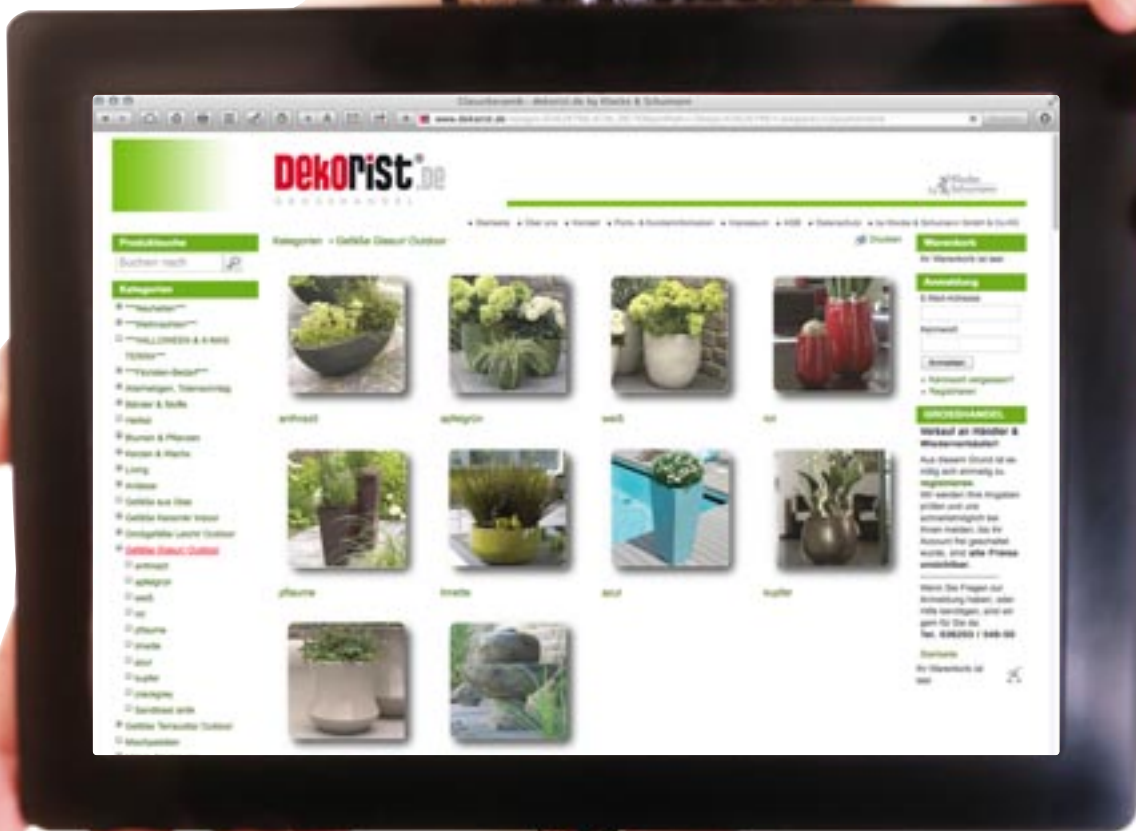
Glasurkeramik - dekorist.de by Klocke & Schumann

www.dekorist.de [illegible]

DekoRist.de
GROSSHANDEL

Klocke & Schumann

» Startseite » Über uns » Kontakt » Porto & Kundeninformation » Impressum » AGB » Datenschutz » by Klocke & Schumann GmbH & Co.KG

Produktsuche
Suchen nach

Kategorien
***Neuheiten***
***Weihnachten***
***HALLOWEEN & X-MAS TERRA***
***Florísten-Bedarf***
Allerheiligen, Totensonntag
Bänder & Stoffe
Herbst
Blumen & Pflanzen
Kerzen & Wachs
Living
Artdeco
Gefäße aus Glas
Gefäße Keramik Indoor
Großgefäße Leicht Outdoor
Gefäße Glasur Outdoor
anthrazit
apfelgrün
weiß
rot
pflaume
limette
azur
kupfer
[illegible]
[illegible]
Gefäße Terracotta Outdoor
Maschpalstiken

Kategorien » Gefäße Glasur Outdoor

Drucken

anthrazit
apfelgrün
weiß
rot
pflaume
limette
azur
kupfer

Warenkorb
Ihr Warenkorb ist leer.

Anmeldung
E-Mail-Adresse
Kennwort
Anmelden
» Kennwort vergessen?
» Registrieren

GROSSHANDEL
Verkauf an Händler & Wiederverkäufer!
Aus diesem Grund ist es nötig sich erst einmalig zu registrieren. Wir werden Ihre Angaben prüfen und schnellstmöglich bei Ihnen melden. Ist Ihr Account frei geschaltet wurde, sind alle Preise ersichtlich.
Wenn Sie Fragen zur Anmeldung haben, oder Hilfe benötigen, sind wir gern für Sie da.
Tel. 036202 / 549-50

Startseite
Ihr Warenkorb ist leer.